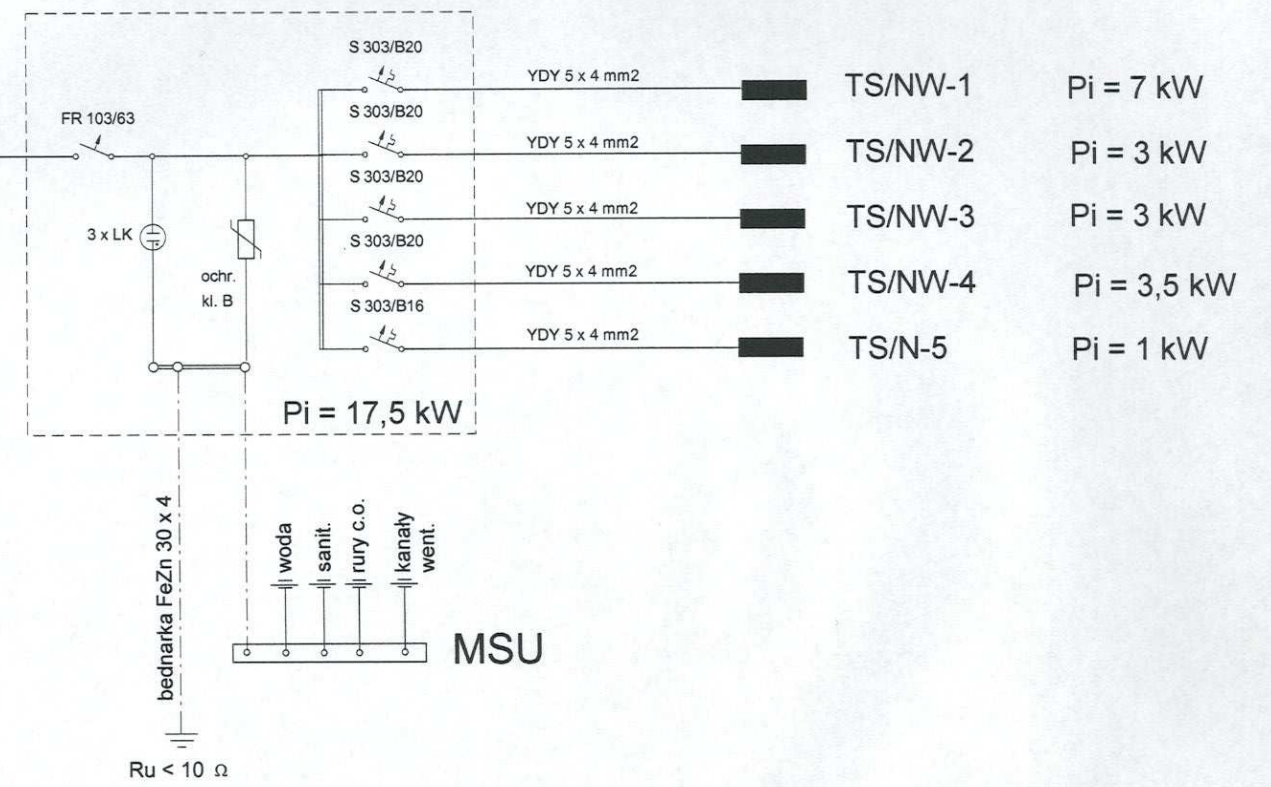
FR 103/63

S 303/B20
YDY 5 x 4 mm2
TS/NW-1
Pi = 7 kW

S 303/B20
YDY 5 x 4 mm2
TS/NW-2
Pi = 3 kW

S 303/B20
YDY 5 x 4 mm2
TS/NW-3
Pi = 3 kW

S 303/B20
YDY 5 x 4 mm2
TS/NW-4
Pi = 3,5 kW

S 303/B16
YDY 5 x 4 mm2
TS/N-5
Pi = 1 kW

3 x LK

ochr.
kl. B

Pi = 17,5 kW

bednarka FeZn 30 x 4

woda
sanit.
rury c.o.
kanały went.

MSU

Ru < 10 $\Omega$